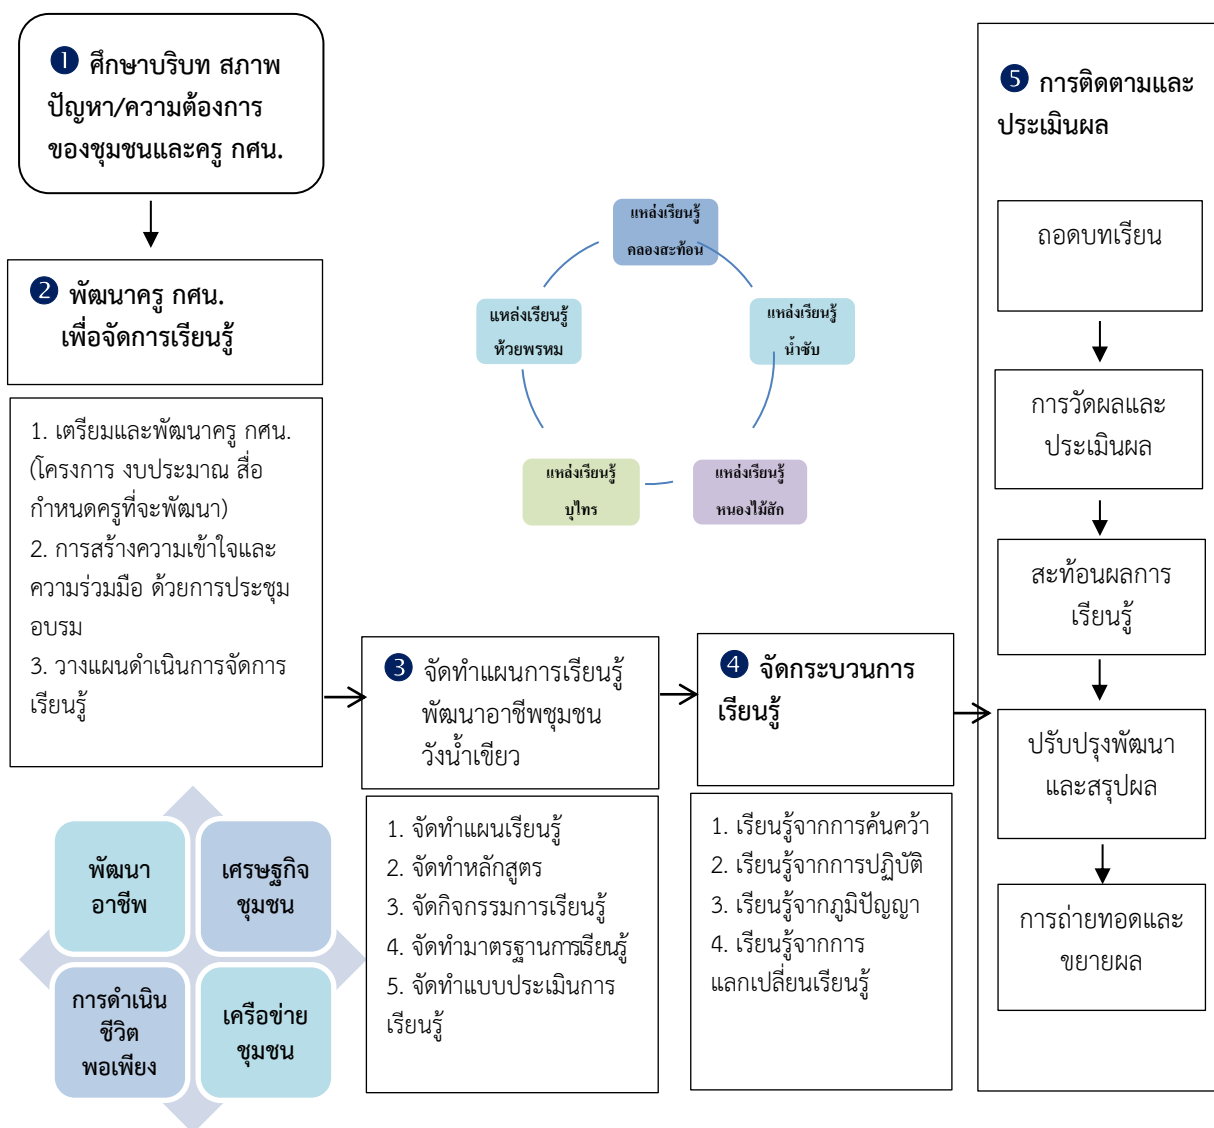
❶ ศึกษาบริบท สภาพปัญหา/ความต้องการของชุมชนและครู กศน.

❷ พัฒนาครู กศน. เพื่อจัดการเรียนรู้

1. เตรียมและพัฒนาครู กศน. (โครงการ งบประมาณ สื่อ กำหนดครูที่จะพัฒนา)
2. การสร้างความเข้าใจและความร่วมมือ ด้วยการประชุมอบรม
3. วางแผนดำเนินการจัดการเรียนรู้

แหล่งเรียนรู้ คลองสะท้อน

แหล่งเรียนรู้ น้ำซับ

แหล่งเรียนรู้ หนองไม้สัก

แหล่งเรียนรู้ บุไทร

แหล่งเรียนรู้ ห้วยพรหม

❸ จัดทำแผนการเรียนรู้พัฒนาอาชีพชุมชนวังน้ำเขียว

1. จัดทำแผนเรียนรู้
2. จัดทำหลักสูตร
3. จัดกิจกรรมการเรียนรู้
4. จัดทำมาตรฐานการเรียนรู้
5. จัดทำแบบประเมินการเรียนรู้

❹ จัดกระบวนการเรียนรู้

1. เรียนรู้จากการค้นคว้า
2. เรียนรู้จากการปฏิบัติ
3. เรียนรู้จากภูมิปัญญา
4. เรียนรู้จากการแลกเปลี่ยนเรียนรู้

❺ การติดตามและประเมินผล

ถอดบทเรียน

การวัดผลและประเมินผล

สะท้อนผลการเรียนรู้

ปรับปรุงพัฒนาและสรุปผล

การถ่ายทอดและขยายผล

พัฒนาอาชีพ

เศรษฐกิจชุมชน

การดำเนินชีวิตพอเพียง

เครือข่ายชุมชน